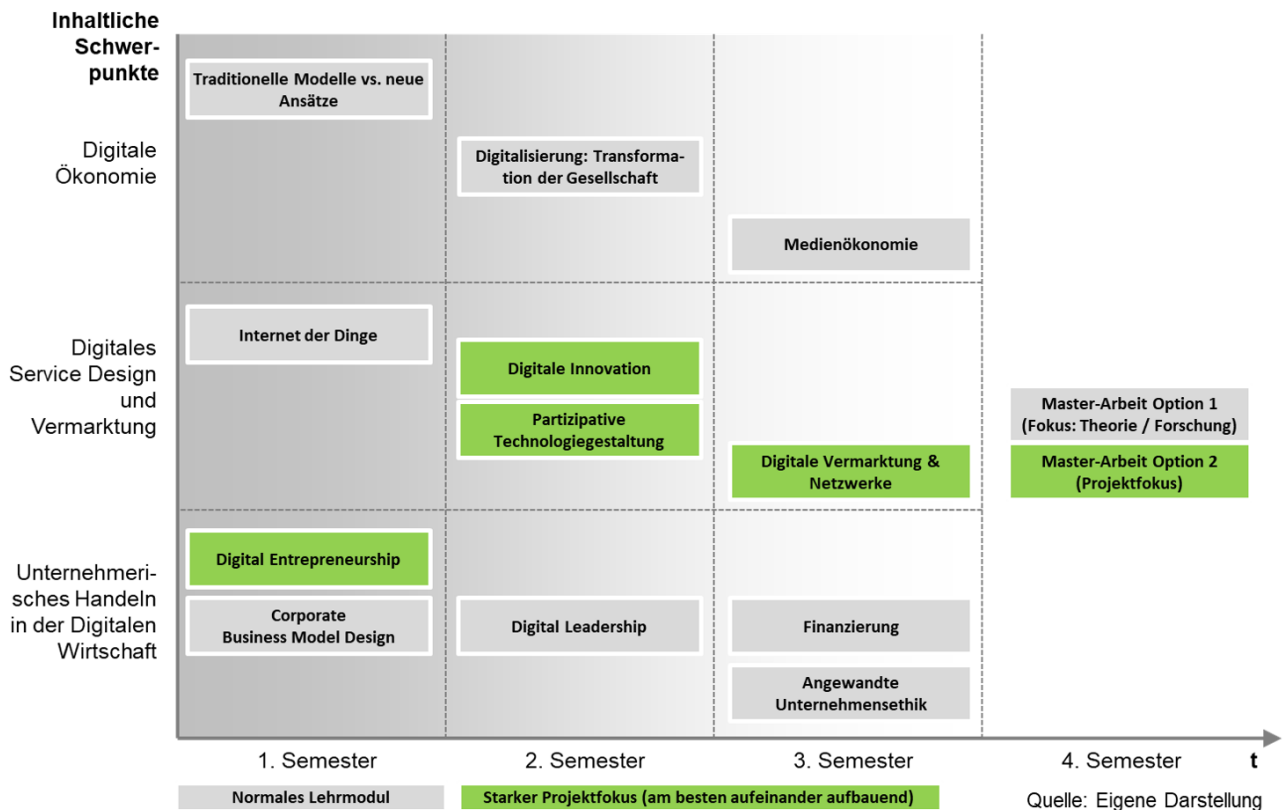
Inhaltliche Schwerpunkte

Digitale Ökonomie

Traditionelle Modelle vs. neue Ansätze

Digitalisierung: Transformation der Gesellschaft

Medienökonomie

Digitales Service Design und Vermarktung

Internet der Dinge

Digitale Innovation

Partizipative Technologiegestaltung

Digitale Vermarktung & Netzwerke

Master-Arbeit Option 1 (Fokus: Theorie / Forschung)

Master-Arbeit Option 2 (Projektfokus)

Unternehmerisches Handeln in der Digitalen Wirtschaft

Digital Entrepreneurship

Corporate Business Model Design

Digital Leadership

Finanzierung

Angewandte Unternehmensethik

1. Semester

2. Semester

3. Semester

4. Semester

t

Normales Lehrmodul

Starker Projektfokus (am besten aufeinander aufbauend)

Quelle: Eigene Darstellung